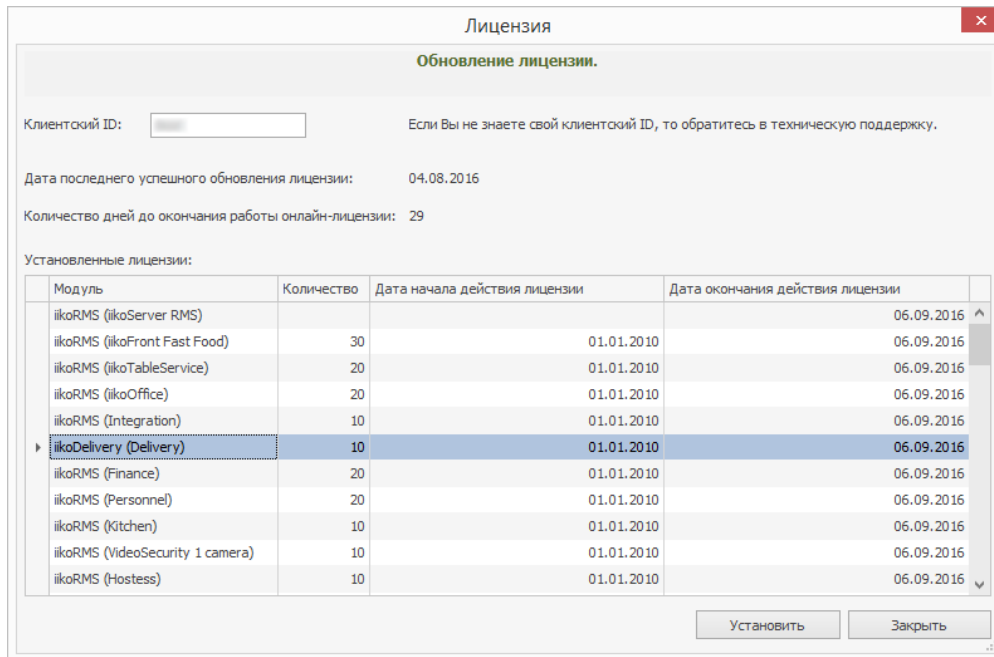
Лицензия

Обновление лицензии.

Клиентский ID: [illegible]

Если Вы не знаете свой клиентский ID, то обратитесь в техническую поддержку.

Дата последнего успешного обновления лицензии: 04.08.2016

Количество дней до окончания работы онлайн-лицензии: 29

Установленные лицензии:

| Модуль | Количество | Дата начала действия лицензии | Дата окончания действия лицензии |
|---|---|---|---|
| iikoRMS (iikoServer RMS) | | | 06.09.2016 |
| iikoRMS (iikoFront Fast Food) | 30 | 01.01.2010 | 06.09.2016 |
| iikoRMS (iikoTableService) | 20 | 01.01.2010 | 06.09.2016 |
| iikoRMS (iikoOffice) | 20 | 01.01.2010 | 06.09.2016 |
| iikoRMS (Integration) | 10 | 01.01.2010 | 06.09.2016 |
| iikoDelivery (Delivery) | 10 | 01.01.2010 | 06.09.2016 |
| iikoRMS (Finance) | 20 | 01.01.2010 | 06.09.2016 |
| iikoRMS (Personnel) | 20 | 01.01.2010 | 06.09.2016 |
| iikoRMS (Kitchen) | 10 | 01.01.2010 | 06.09.2016 |
| iikoRMS (VideoSecurity 1 camera) | 10 | 01.01.2010 | 06.09.2016 |
| iikoRMS (Hostess) | 10 | 01.01.2010 | 06.09.2016 |

Установить

Закрыть